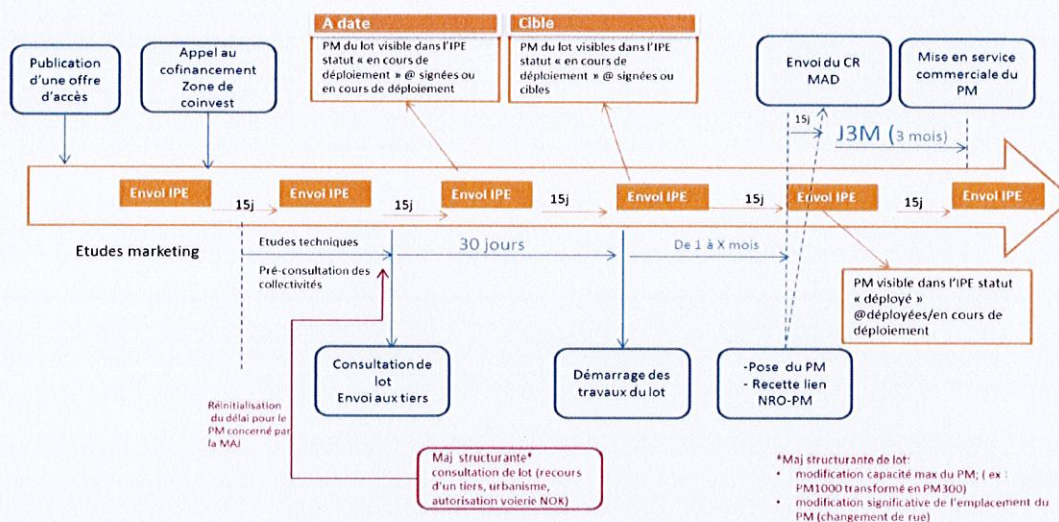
Publication d'une offre d'accès

Appel au cofinancement Zone de coinvest

A date

PM du lot visible dans l'IPE statut « en cours de déploiement » @ signées ou en cours de déploiement

Cible

PM du lot visibles dans l'IPE statut « en cours de déploiement » @ signées ou cibles

Envoi du CR MAD

Mise en service commerciale du PM

15j

J3M (3 mois)

Envoi IPE

15j

Envoi IPE

15j

Envoi IPE

15j

Envoi IPE

15j

Envoi IPE

15j

Envoi IPE

Etudes marketing

Etudes techniques

30 jours

De 1 à X mois

Pré-consultation des collectivités

PM visible dans l'IPE statut « déployé » @déployées/en cours de déploiement

Consultation de lot Envoi aux tiers

Démarrage des travaux du lot

-Pose du PM
- Recette lien NRO-PM

Réinitialisation du délai pour le PM concerné par la MAJ

Maj structurante*
consultation de lot (recours d'un tiers, urbanisme, autorisation voierie NOK)

*Maj structurante de lot:
• modification capacité max du PM; ( ex : PM1000 transformé en PM300)
• modification significative de l'emplacement du PM (changement de rue)